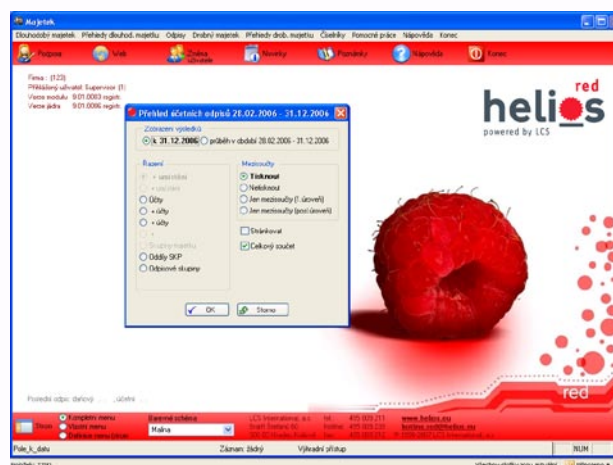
Majetek

Dlouhodobý majetek Přehledy dlouhod. majetku Odpisy Drobný majetek Přehledy drob. majetku Číselníky Pomocné práce Nápověda Konec

Podpora Web Změna uživatele Novinky Poznámky Nápověda Konec

Firma : (123)
Přihlášený uživatel: Supervisor (1)
Verze modulu 9.01.0003 registr.
Verze jádra 9.01.0006 registr.

red
helios
powered by LCS

Přehled účetních odpisů 28.02.2006 - 31.12.2006

Zobrazení výsledků
k 31.12.2006 průběh v období 28.02.2006 - 31.12.2006

Řazení
+ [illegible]
+ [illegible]
Účty
+ účty
+ účty
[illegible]
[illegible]
Oddíly SKP
Odpisové skupiny

Mezisoučty
Tisknout
Netisknout
Jen mezisoučty (1. úroveň)
Jen mezisoučty (posl. úroveň)

Stránkovat
Celkový součet

OK Storno

Poslední odpis: daňový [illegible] , účetní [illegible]

red

Strom
Kompletní menu
Vlastní menu
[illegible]

Barevné schéma
Malina

LCS International, a.s.
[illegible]
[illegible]
tel. 495 005 211
hotline 495 005 220
fax 495 005 212
www.helios.eu
hotline.red@helios.eu
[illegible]

Pole_k_datu
Záznam: žádný
Výhradní přístup
NUM

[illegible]